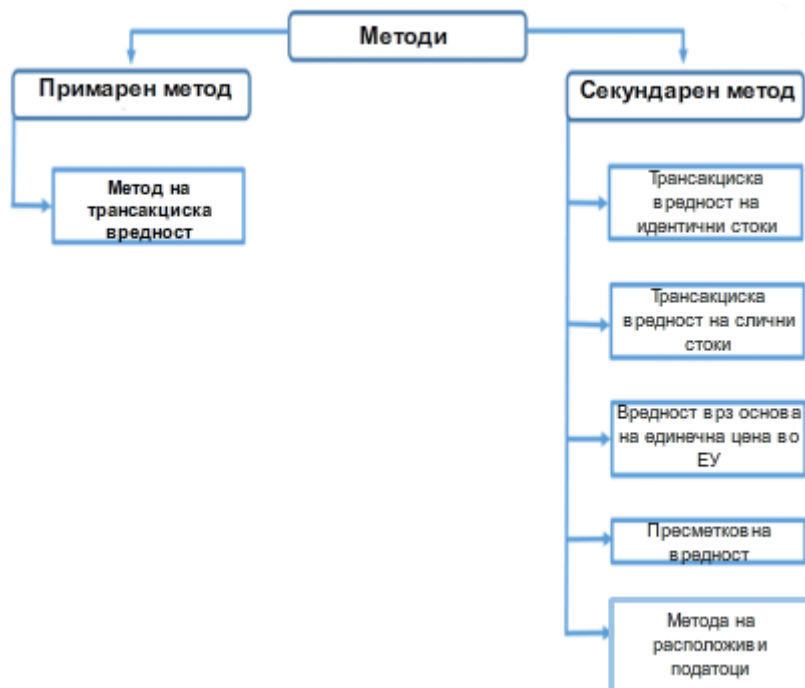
Методи

Примарен метод

Метод на трансакциска вредност

Секундарен метод

Трансакциска вредност на идентични стоки

Трансакциска вредност на слични стоки

Вредност врз основа на единечна цена во ЕУ

Пресметковна вредност

Метода на расположиви податоци